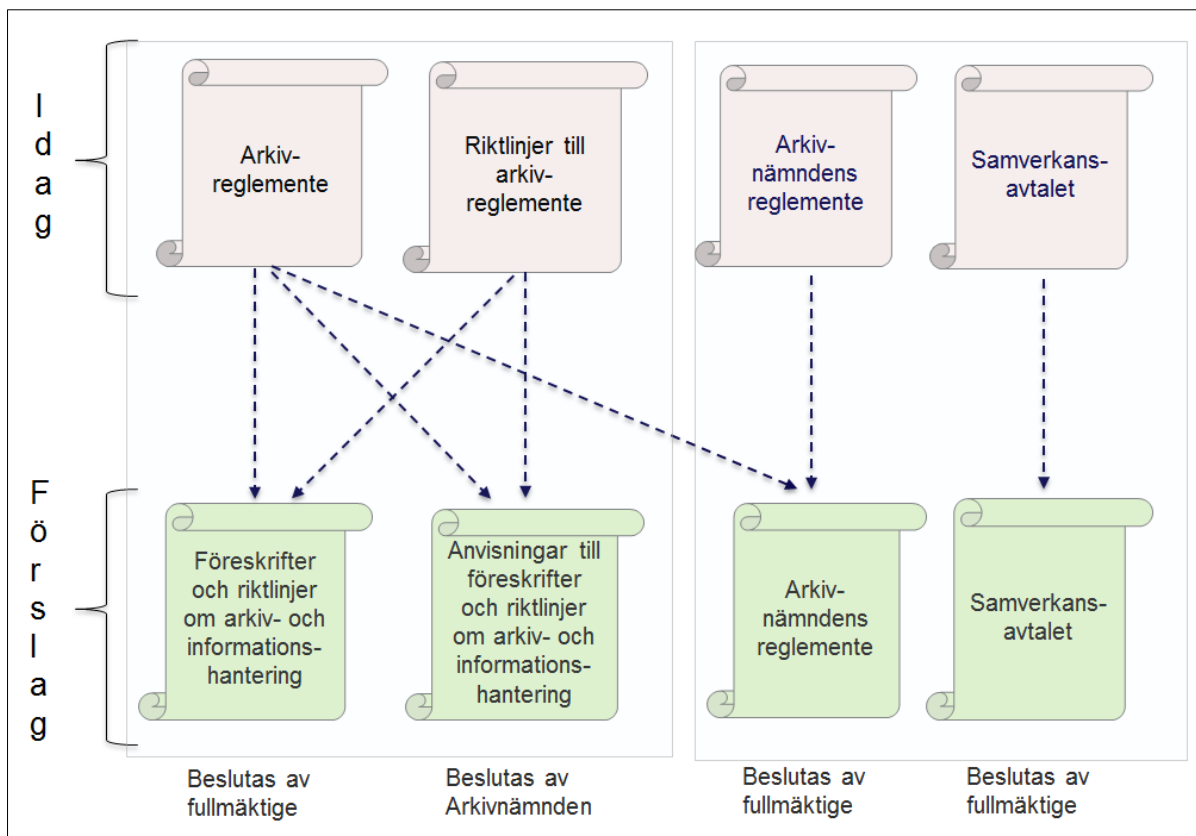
Idag

Arkiv-reglemente

Riktlinjer till arkiv-reglemente

Arkiv-nämndens reglemente

Samverkans-avtalet

Förslag

Föreskrifter och riktlinjer om arkiv- och informations-hantering

Anvisningar till föreskrifter och riktlinjer om arkiv- och informations-hantering

Arkiv-nämndens reglemente

Samverkans-avtalet

Beslutas av fullmäktige

Beslutas av Arkivnämnden

Beslutas av fullmäktige

Beslutas av fullmäktige